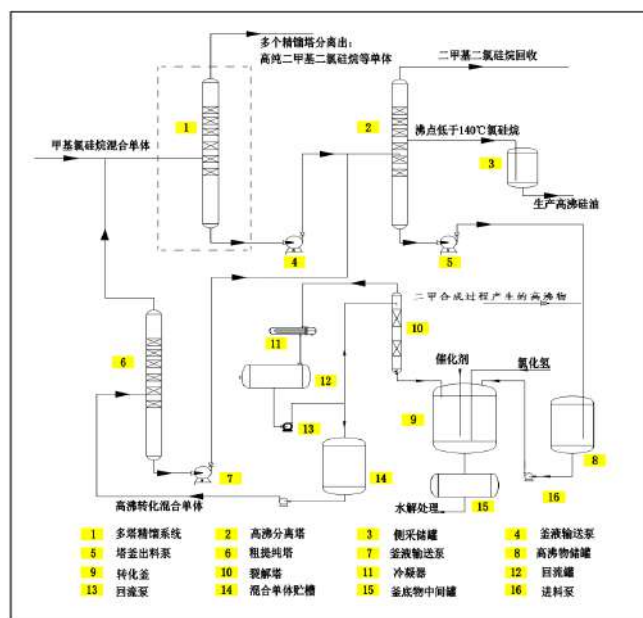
多个精馏塔分离出：
高纯二甲基二氯硅烷等单体

二甲基二氯硅烷回收

甲基氯硅烷混合单体

1

2

沸点低于140℃氯硅烷

3

生产高沸硅油

4

5

二甲合成过程产生的高沸物

6

10

11

催化剂

氯化氢

12

9

13

7

14

8

高沸转化混合单体

水解处理

15

16

| 1 | 多塔精馏系统 | 2 | 高沸分离塔 | 3 | 侧采储罐 | 4 | 釜液输送泵 |
|---|---|---|---|---|---|---|---|
| 5 | 塔釜出料泵 | 6 | 粗提纯塔 | 7 | 釜液输送泵 | 8 | 高沸物储罐 |
| 9 | 转化釜 | 10 | 裂解塔 | 11 | 冷凝器 | 12 | 回流罐 |
| 13 | 回流泵 | 14 | 混合单体贮槽 | 15 | 釜底物中间罐 | 16 | 进料泵 |